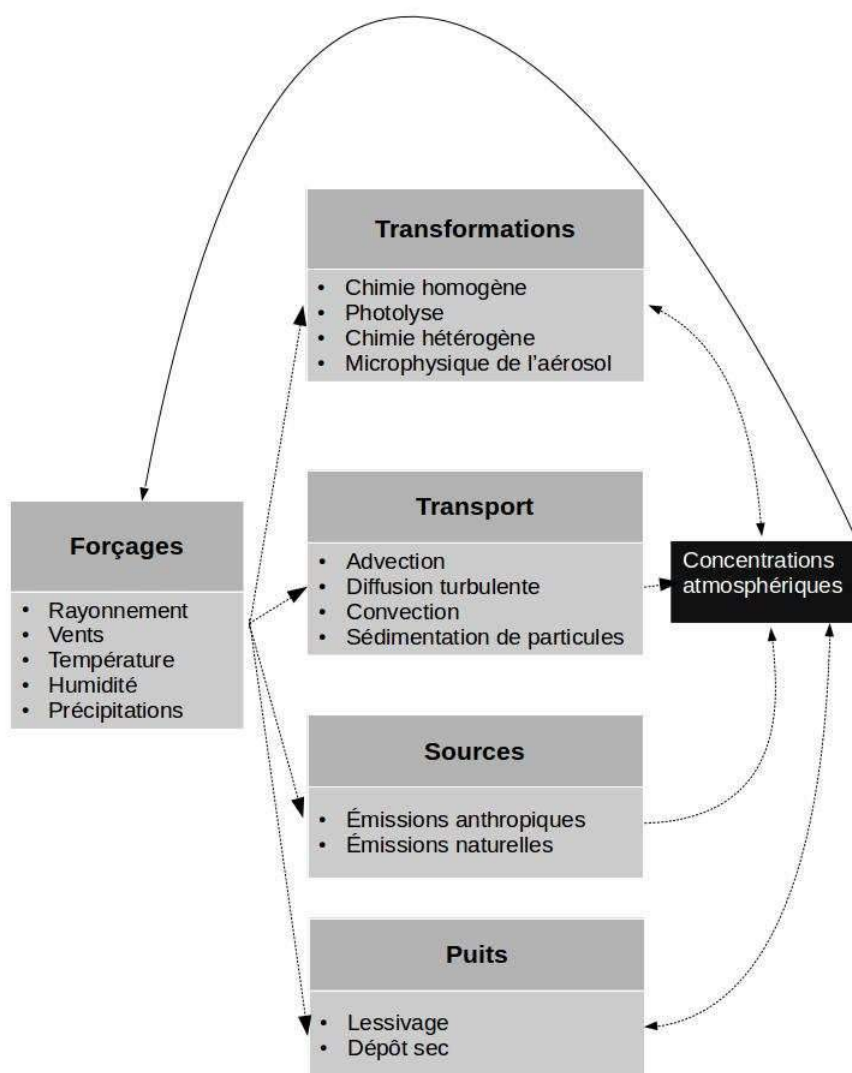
Transformations

- Chimie homogène
- Photolyse
- Chimie hétérogène
- Microphysique de l'aérosol

Forçages

- Rayonnement
- Vents
- Température
- Humidité
- Précipitations

Transport

- Advection
- Diffusion turbulente
- Convection
- Sédimentation de particules

Concentrations atmosphériques

Sources

- Émissions anthropiques
- Émissions naturelles

Puits

- Lessivage
- Dépôt sec